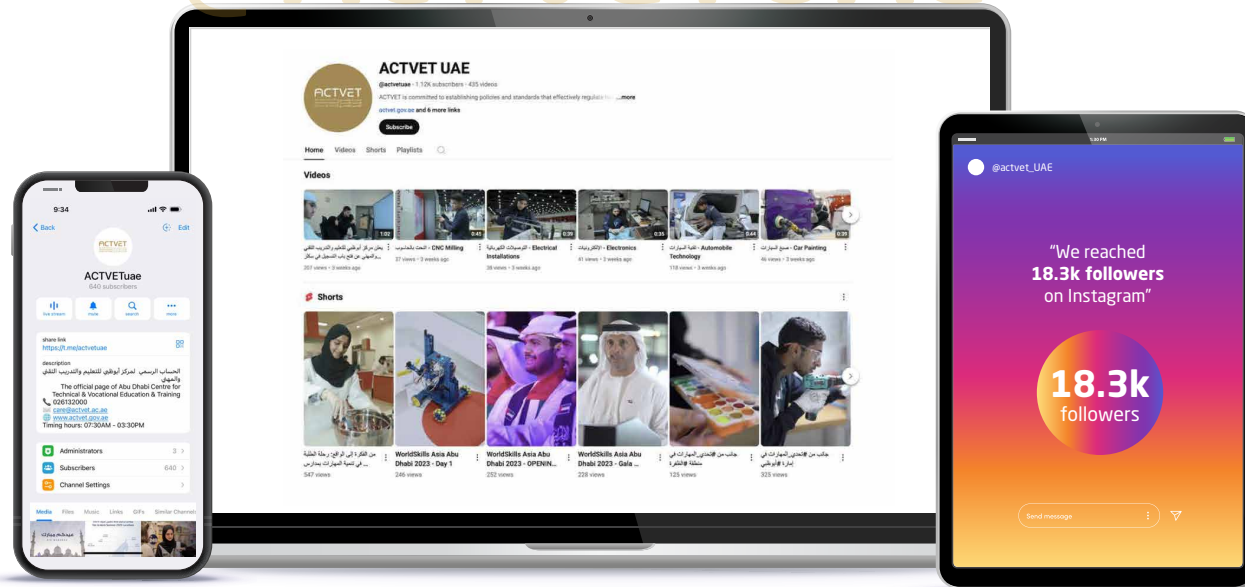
ACTVET UAE

@actvetuae · 1.12K subscribers · 435 videos

ACTVET is committed to establishing policies and standards that effectively regulate ...more

actvet.gov.ae and 6 more links

Subscribe

Home Videos Shorts Playlists

Videos

1:02 0:45 0:39 0:35 0:44 0:39

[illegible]
257 views • 3 weeks ago

النحت بالحاسوب - CNC Milling
37 views • 3 weeks ago

التوصيلات الكهربائية - Electrical Installations
38 views • 3 weeks ago

الإلكترونيات - Electronics
41 views • 3 weeks ago

تقنية السيارات - Automobile Technology
118 views • 3 weeks ago

صبغ السيارات - Car Painting
46 views • 3 weeks ago

Shorts

من الفكرة إلى الواقع: رحلة الطلبة في تنمية المهارات بمدارس...
547 views

WorldSkills Asia Abu Dhabi 2023 - Day 1
246 views

WorldSkills Asia Abu Dhabi 2023 - OPENIN...
252 views

WorldSkills Asia Abu Dhabi 2023 - Gala ...
228 views

جانب من #تحدي_المهارات في منطقة #الظفرة
125 views

جانب من #تحدي_المهارات في إمارة #أبوظبي
325 views

9:34

Back Edit

ACTVETuae
640 subscribers

live stream mute search more

share link
https://t.me/actvetuae

description
الحساب الرسمي لمركز أبوظبي للتعليم والتدريب التقني والمهني
The official page of Abu Dhabi Centre for Technical & Vocational Education & Training
026132000
care@actvet.ac.ae
www.actvet.gov.ae
Timing hours: 07:30AM - 03:30PM

Administrators 3
Subscribers 640
Channel Settings

Media Files Music Links GIFs Similar Channels

@actvet_UAE

“We reached 18.3k followers on Instagram”

18.3k followers

Send message